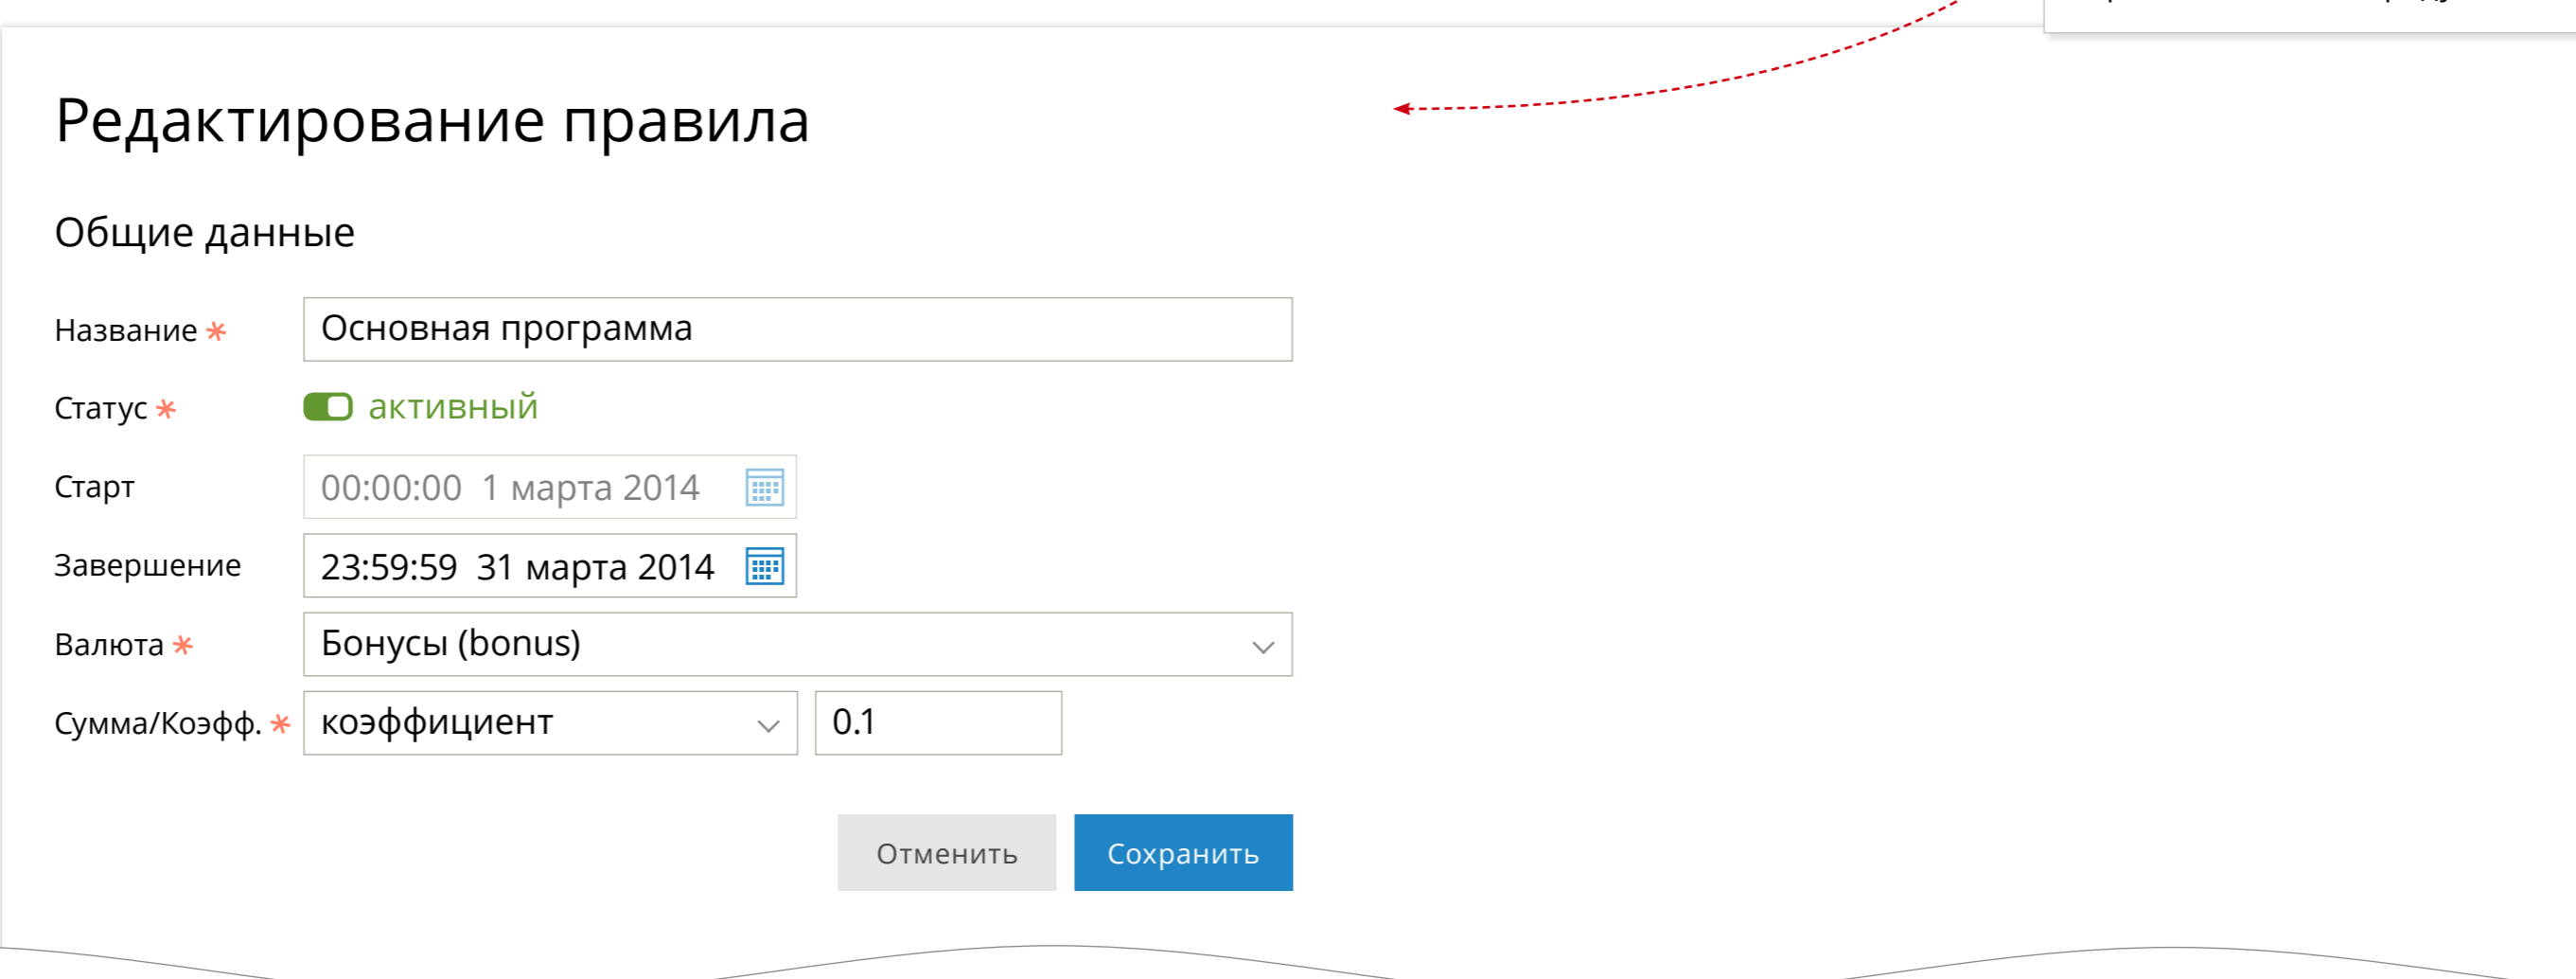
Редактирование правила

Общие данные

Название *
Основная программа

Статус *
активный

Старт
00:00:00 1 марта 2014

Завершение
23:59:59 31 марта 2014

Валюта *
Бонусы (bonus)

Сумма/Коэфф. *
коэффициент
0.1

Отменить
Сохранить